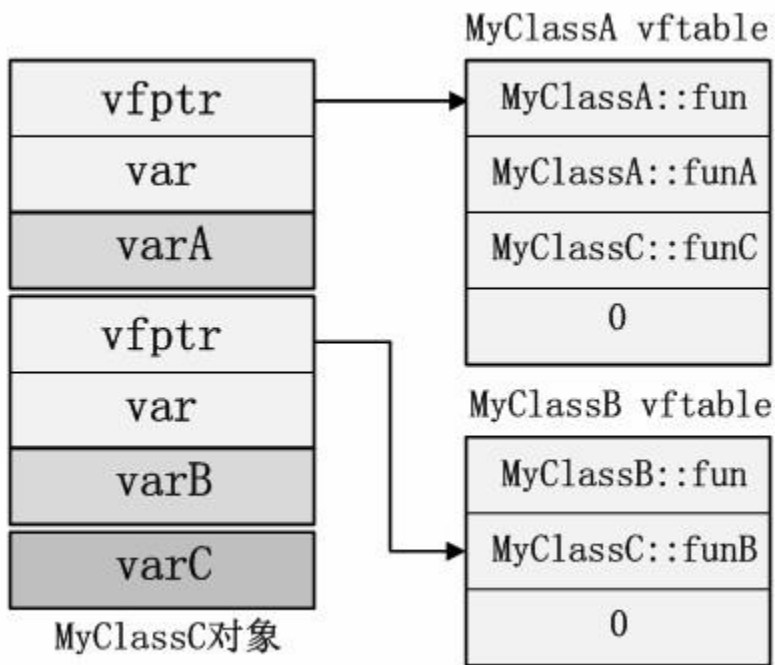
| vfptr |
|---|
| var |
| varA |

| vfptr |
|---|
| var |
| varB |

| varC |
|---|

MyClassC对象

MyClassA vftable

| MyClassA::fun |
|---|
| MyClassA::funA |
| MyClassC::funC |
| 0 |

MyClassB vftable

| MyClassB::fun |
|---|
| MyClassC::funB |
| 0 |